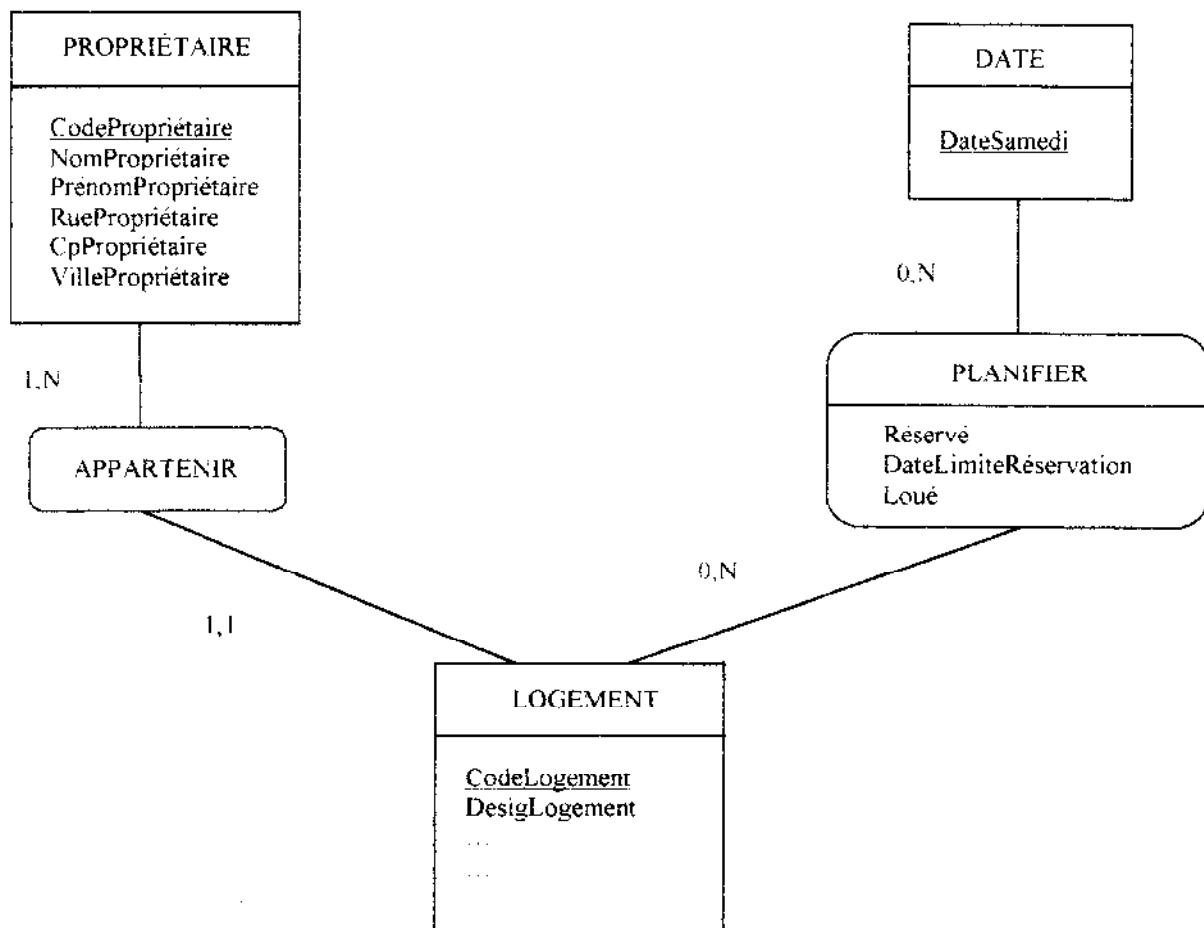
PROPRIÉTAIRE

CodePropriétaire
NomPropriétaire
PrénomPropriétaire
RuePropriétaire
CpPropriétaire
VillePropriétaire

DATE

DateSamedi

0,N

1,N

PLANIFIER

Réservé
DateLimiteRéservation
Loué

APPARTENIR

0,N

1,1

LOGEMENT

CodeLogement
DesigLogement
...
...